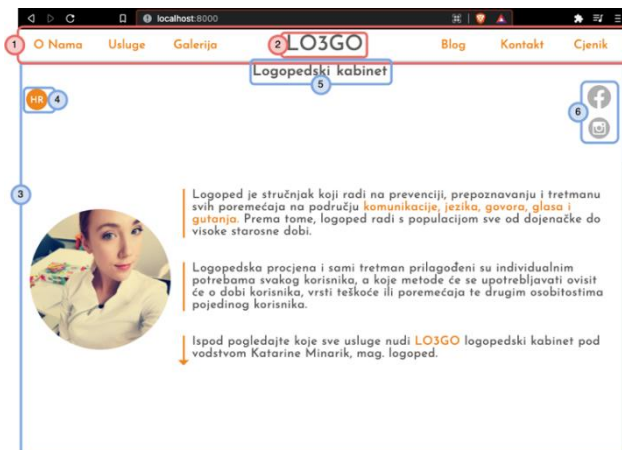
localhost:8000

1 O Nama Usluge Galerija 2 LO3GO Blog Kontakt Cjenik

Logopedski kabinet 5

HR 4

6

3

Logoped je stručnjak koji radi na prevenciji, prepoznavanju i tretmanu svih poremećaja na području komunikacije, jezika, govora, glasa i gutanja. Prema tome, logoped radi s populacijom sve od dojenačke do visoke starosne dobi.

Logopedska procjena i sami tretman prilagođeni su individualnim potrebama svakog korisnika, a koje metode će se upotrebljavati ovisit će o dobi korisnika, vrsti teškoće ili poremećaja te drugim osobitostima pojedinog korisnika.

Ispod pogledajte koje sve usluge nudi LO3GO logopedski kabinet pod vodstvom Katarine Minarik, mag. logoped.